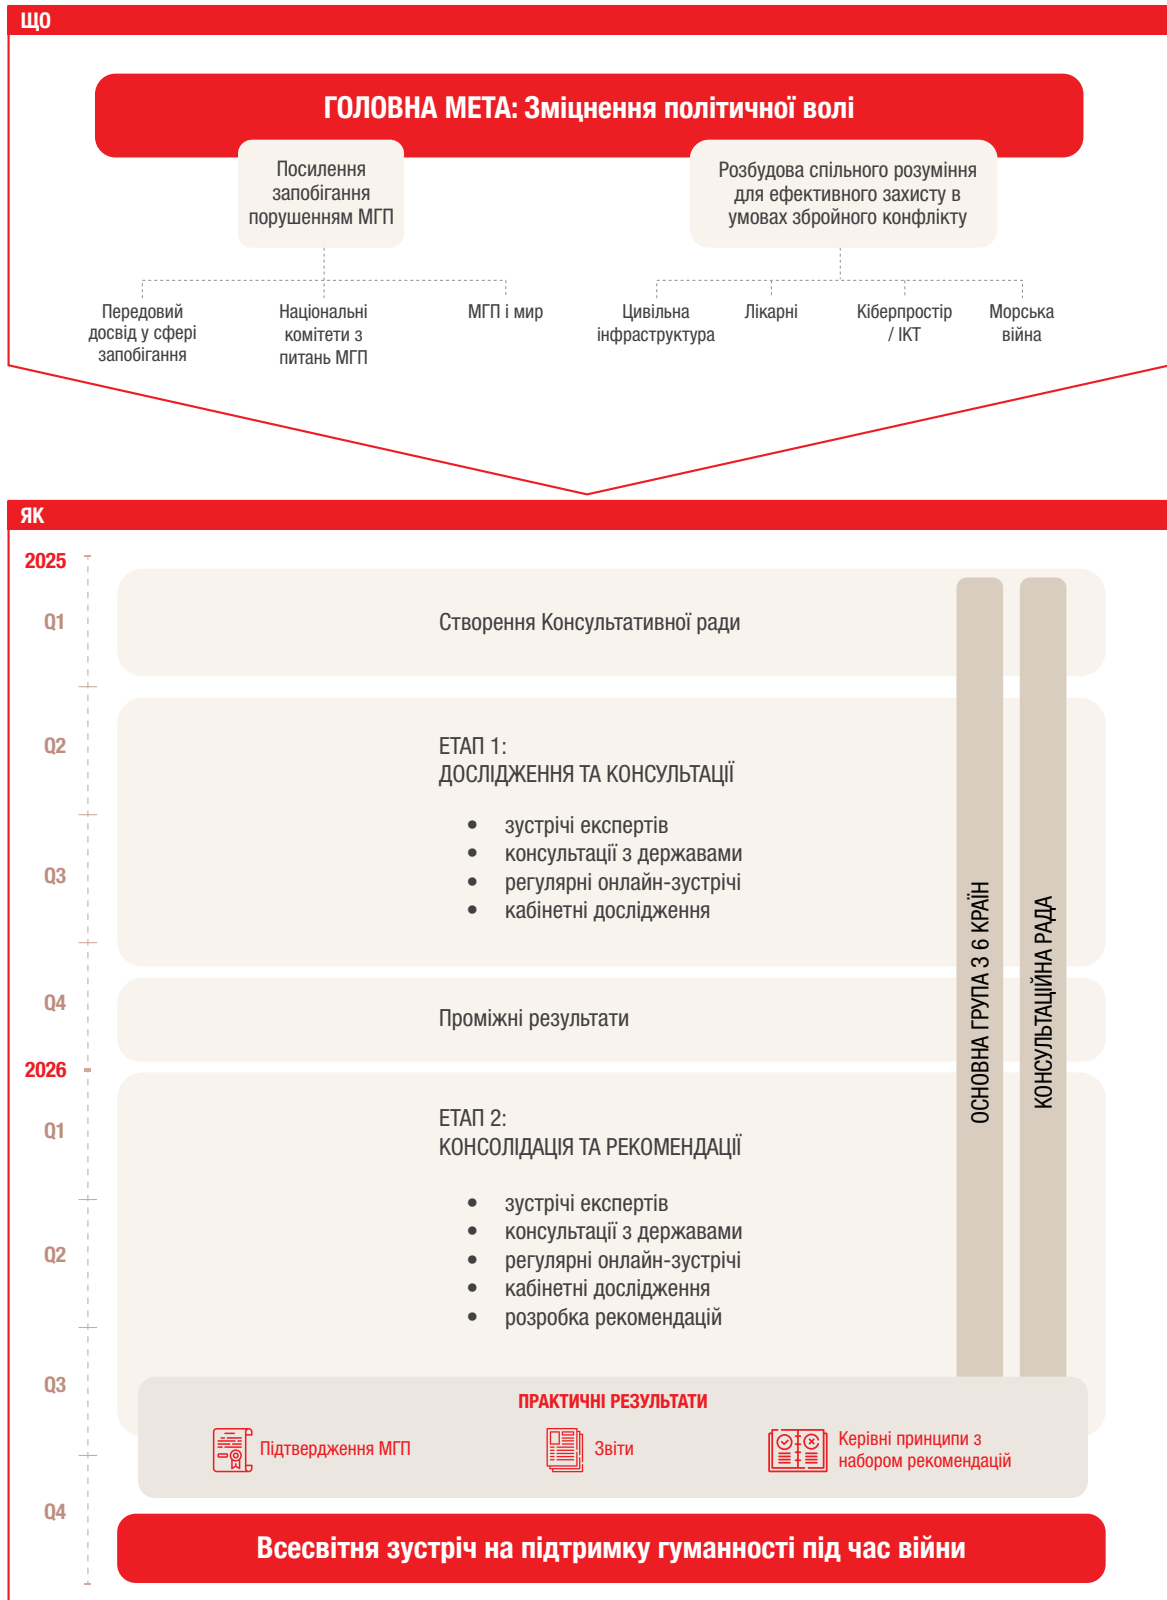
ЩО

ГОЛОВНА МЕТА: Зміцнення політичної волі

Посилення запобігання порушенням МГП

Розбудова спільного розуміння для ефективного захисту в умовах збройного конфлікту

Передовий досвід у сфері запобігання

Національні комітети з питань МГП

МГП і мир

Цивільна інфраструктура

Лікарні

Кіберпростір / ІКТ

Морська війна

ЯК

2025

Q1

Створення Консультативної ради

Q2

ЕТАП 1:
ДОСЛІДЖЕННЯ ТА КОНСУЛЬТАЦІЇ

- зустрічі експертів
- консультації з державами
- регулярні онлайн-зустрічі
- кабінетні дослідження

Q3

Q4

Проміжні результати

2026

Q1

ЕТАП 2:
КОНСОЛІДАЦІЯ ТА РЕКОМЕНДАЦІЇ

- зустрічі експертів
- консультації з державами
- регулярні онлайн-зустрічі
- кабінетні дослідження
- розробка рекомендацій

Q2

Q3

ОСНОВНА ГРУПА З 6 КРАЇН

КОНСУЛЬТАЦІЙНА РАДА

ПРАКТИЧНІ РЕЗУЛЬТАТИ

Підтвердження МГП

Звіти

Керівні принципи з набором рекомендацій

Q4

Всесвітня зустріч на підтримку гуманності під час війни